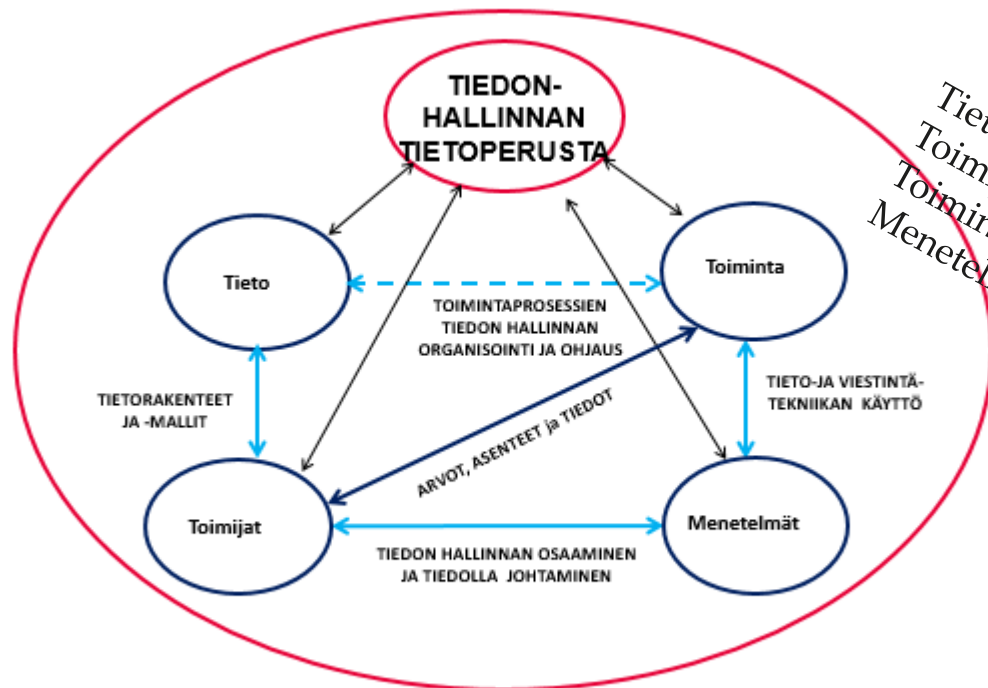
TIEDON-HALLINNAN TIETOPERUSTA

Tiet
Toim
Toimin
Menetel

Tieto

Toiminta

TOIMINTAPROSESSIEN TIEDON HALLINNAN ORGANISOINTI JA OHJAUS

TIETORAKENTEET JA -MALLIT

TIETO-JA VIESTINTÄ-TEKNIIKAN KÄYTTÖ

ARVOT, ASENTEET ja TIEDOT

Toimijat

Menetelmät

TIEDON HALLINNAN OSAAMINEN JA TIEDOLLA JOHTAMINEN